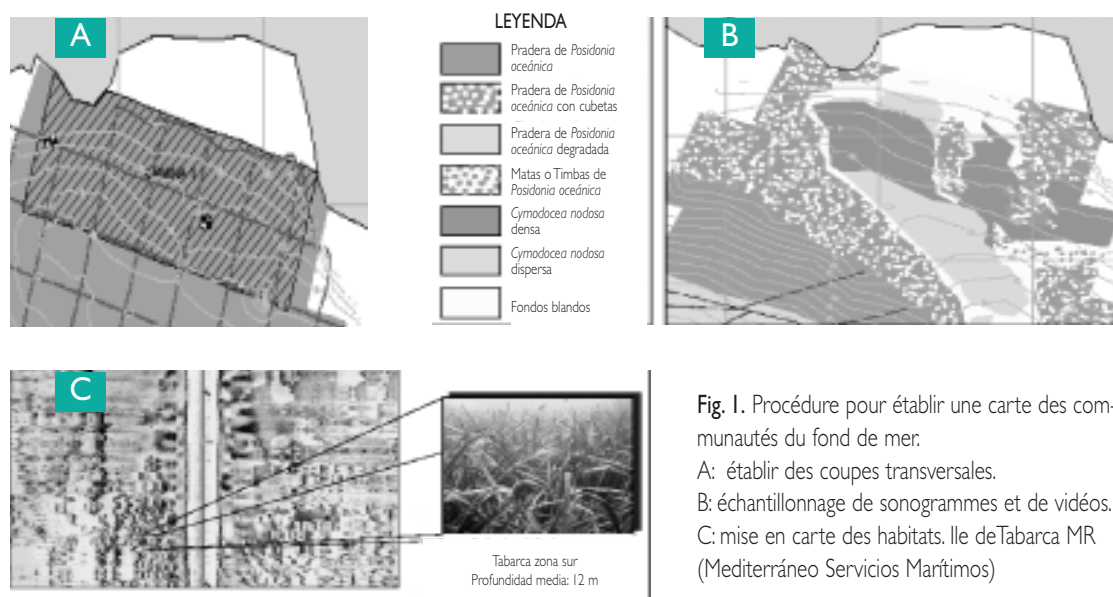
A

LEYENDA

Pradera de *Posidonia oceánica*

Pradera de *Posidonia oceánica* con cubetas

Pradera de *Posidonia oceánica* degradada

Matas o Timbas de *Posidonia oceánica*

*Cymodocea nodosa* densa

*Cymodocea nodosa* dispersa

Fondos blandos

B

C

Tabarca zona sur
Profundidad media: 12 m

Fig. 1. Procédure pour établir une carte des communautés du fond de mer.
A: établir des coupes transversales.
B: échantillonnage de sonogrammes et de vidéos.
C: mise en carte des habitats. Ile deTabarca MR (Mediterráneo Servicios Marítimos)